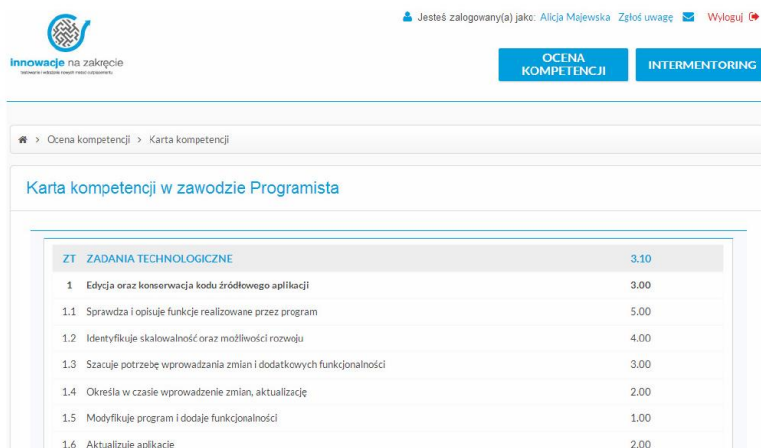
innowacje na zakręcie
testowanie i wdrażanie nowych metod rozpoznawania

Jesteś zalogowany(a) jako: Alicja Majewska Zgłoś uwagę Wyloguj

OCENA KOMPETENCJI

INTERMENTORING

Ocena kompetencji > Karta kompetencji

Karta kompetencji w zawodzie Programista

| | | |
|---|---|---|
| ZT | ZADANIA TECHNOLOGICZNE | 3.10 |
| 1 | Edycja oraz konserwacja kodu źródłowego aplikacji | 3.00 |
| 1.1 | Sprawdza i opisuje funkcje realizowane przez program | 5.00 |
| 1.2 | Identyfikuje skalowalność oraz możliwości rozwoju | 4.00 |
| 1.3 | Szacuje potrzebę wprowadzania zmian i dodatkowych funkcjonalności | 3.00 |
| 1.4 | Określa w czasie wprowadzenie zmian, aktualizację | 2.00 |
| 1.5 | Modyfikuje program i dodaje funkcjonalności | 1.00 |
| 1.6 | Aktualizuje aplikacje | 2.00 |